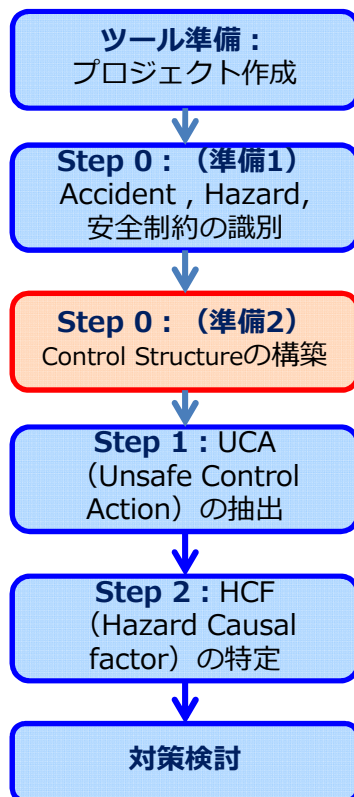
ツール準備：
プロジェクト作成

Step 0：（準備1）
Accident , Hazard,
安全制約の識別

Step 0：（準備2）
Control Structureの構築

Step 1：UCA
（Unsafe Control
Action）の抽出

Step 2：HCF
（Hazard Causal
factor）の特定

対策検討